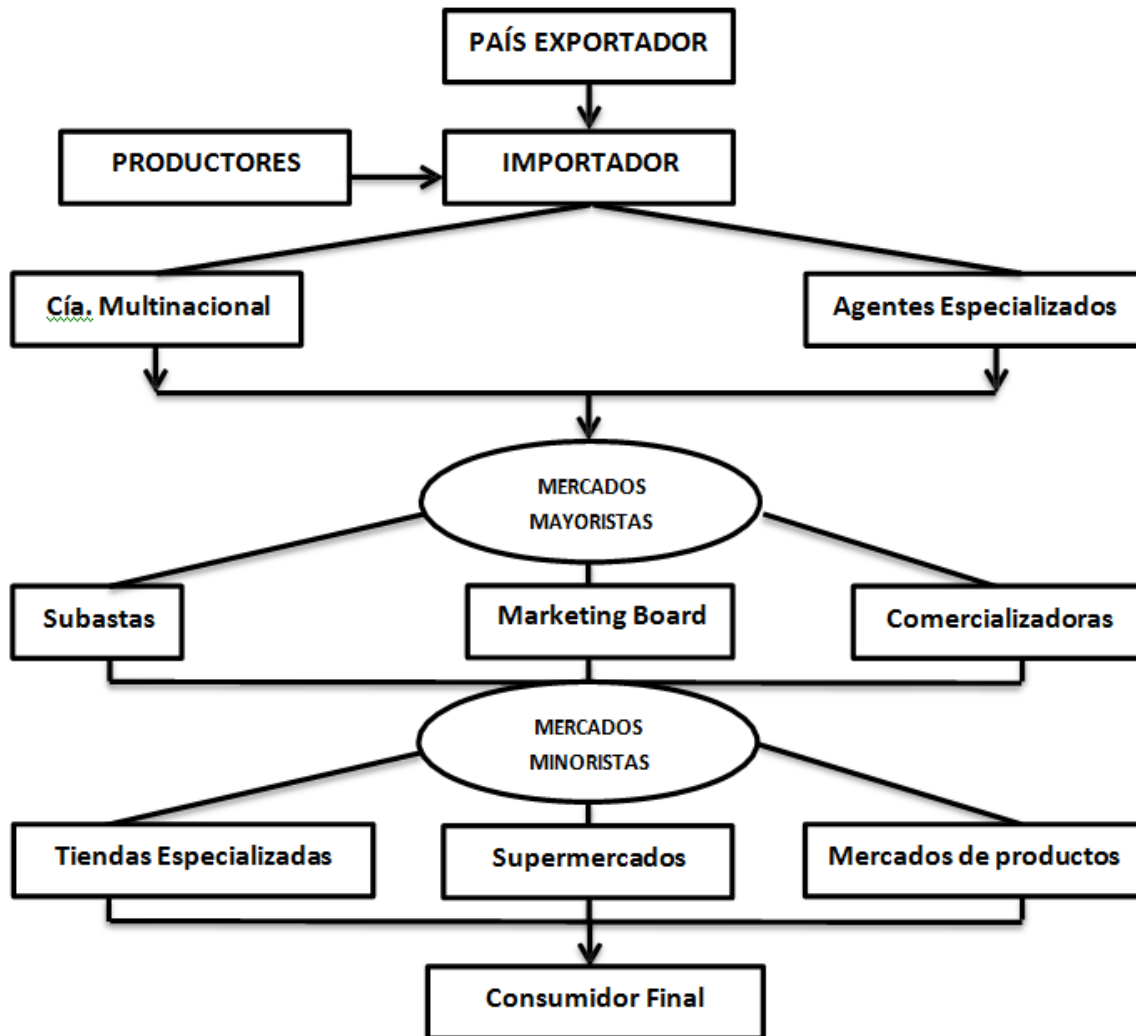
PAÍS EXPORTADOR

PRODUCTORES

IMPORTADOR

Cía. Multinacional

Agentes Especializados

MERCADOS MAYORISTAS

Subastas

Marketing Board

Comercializadoras

MERCADOS MINORISTAS

Tiendas Especializadas

Supermercados

Mercados de productos

Consumidor Final